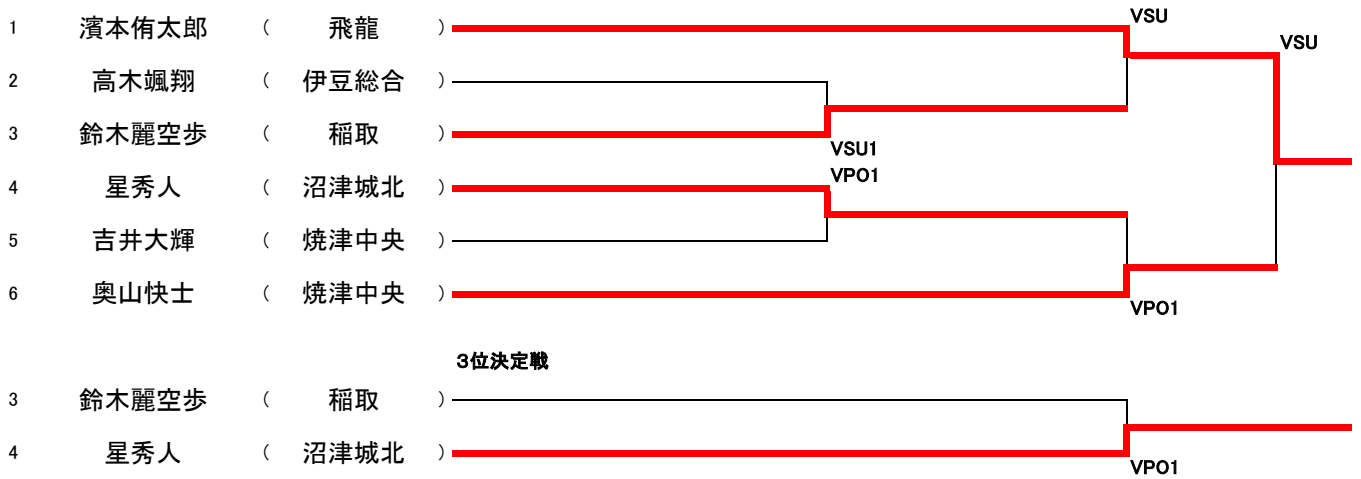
1 濱本侑太郎 ( 飛龍 )
2 高木颯翔 ( 伊豆総合 )
3 鈴木麗空歩 ( 稲取 )
4 星秀人 ( 沼津城北 )
5 吉井大輝 ( 焼津中央 )
6 奥山快士 ( 焼津中央 )

VSU
VSU
VSU1
VPO1
VPO1

3位決定戦

3 鈴木麗空歩 ( 稲取 )
4 星秀人 ( 沼津城北 )

VPO1